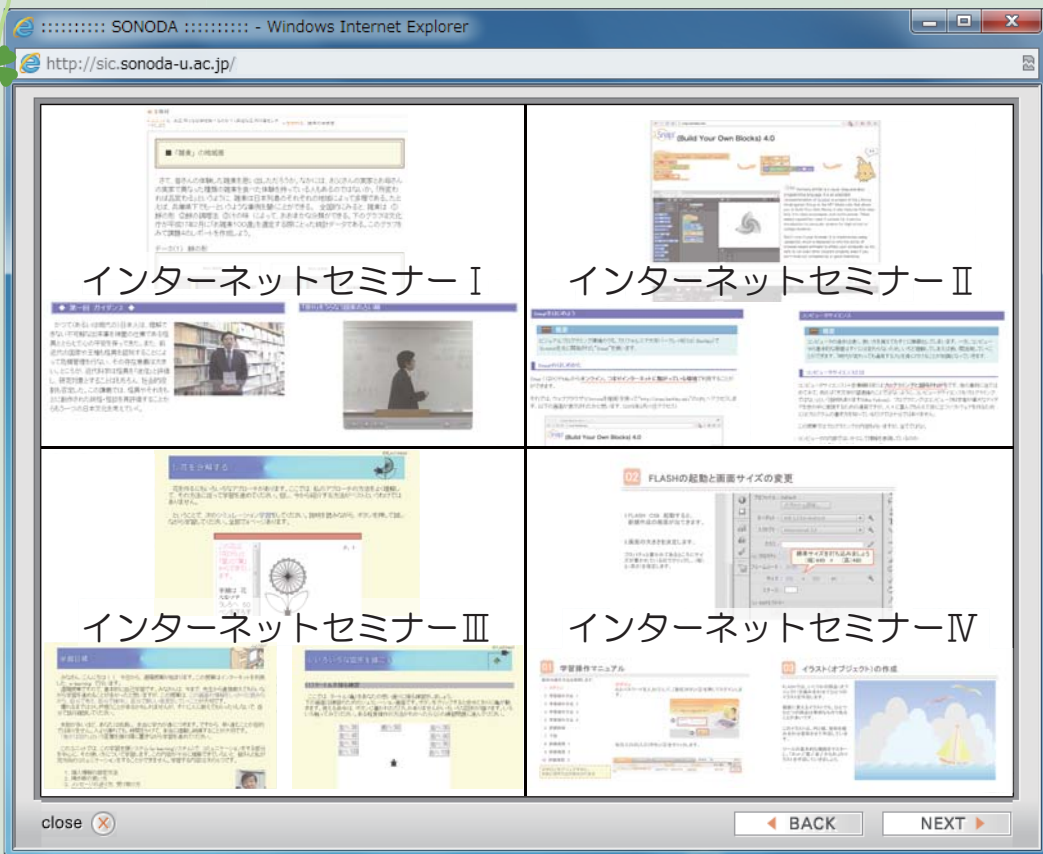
:::::::::: SONODA :::::::::: - Windows Internet Explorer

http://sic.sonoda-u.ac.jp/

インターネットセミナーⅠ

インターネットセミナーⅡ

インターネットセミナーⅢ

インターネットセミナーⅣ

(Build Your Own Blocks) 4.0

02 FLASHの起動と画面サイズの変更

01 学習操作マニュアル

02 イラスト(オブジェクト)の作成

close

BACK

NEXT